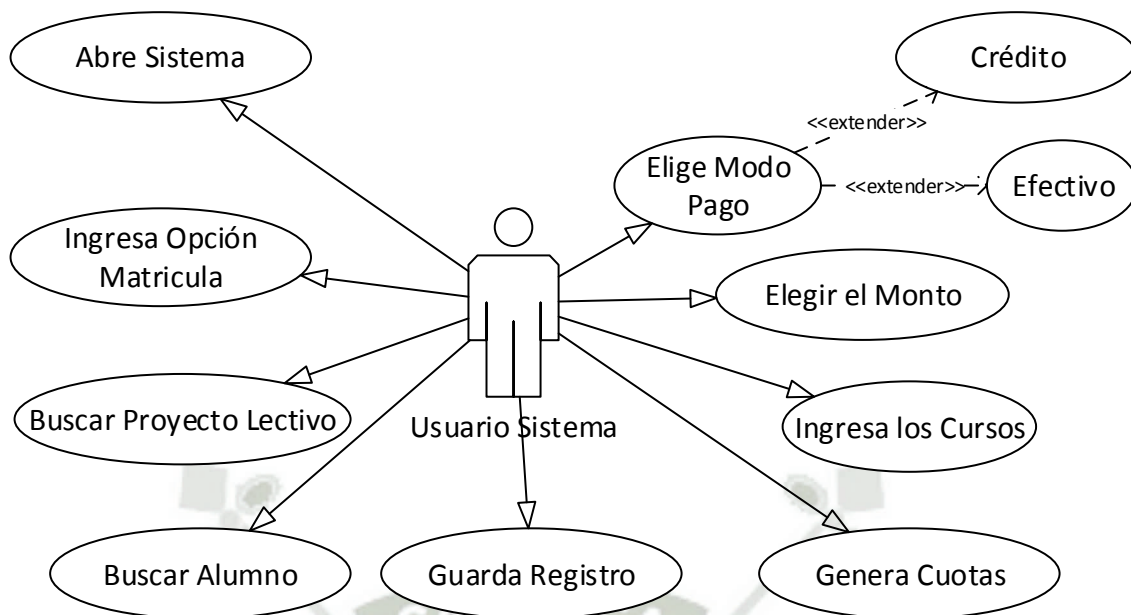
Abre Sistema

Crédito

<<extender>>

Elige Modo Pago

<<extender>>

Efectivo

Ingresa Opción Matricula

Elegir el Monto

Buscar Proyecto Lectivo

Usuario Sistema

Ingresa los Cursos

Buscar Alumno

Guarda Registro

Genera Cuotas